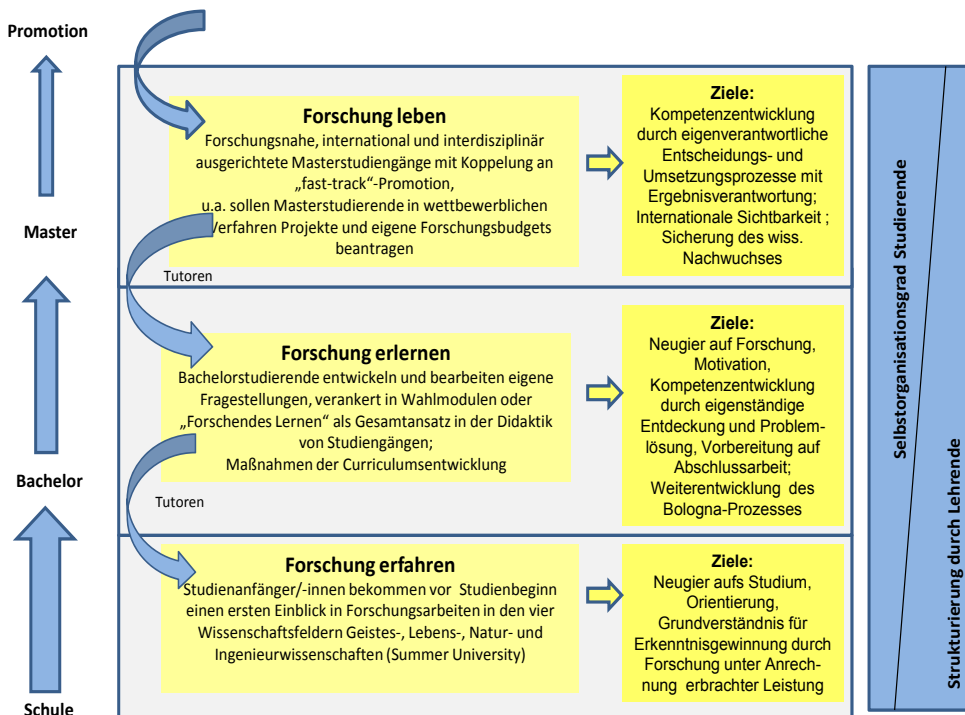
Promotion

Master

Bachelor

Schule

Forschung leben

Forschungsnahe, international und interdisziplinär ausgerichtete Masterstudiengänge mit Koppelung an „fast-track"-Promotion, u.a. sollen Masterstudierende in wettbewerblichen Verfahren Projekte und eigene Forschungsbudgets beantragen

Tutoren

Ziele:
Kompetenzentwicklung durch eigenverantwortliche Entscheidungs- und Umsetzungsprozesse mit Ergebnisverantwortung; Internationale Sichtbarkeit ; Sicherung des wiss. Nachwuchses

Forschung erlernen

Bachelorstudierende entwickeln und bearbeiten eigene Fragestellungen, verankert in Wahlmodulen oder „Forschendes Lernen" als Gesamtansatz in der Didaktik von Studiengängen;
Maßnahmen der Curriculumsentwicklung

Tutoren

Ziele:
Neugier auf Forschung, Motivation, Kompetenzentwicklung durch eigenständige Entdeckung und Problemlösung, Vorbereitung auf Abschlussarbeit; Weiterentwicklung des Bologna-Prozesses

Forschung erfahren

Studienanfänger/-innen bekommen vor Studienbeginn einen ersten Einblick in Forschungsarbeiten in den vier Wissenschaftsfeldern Geistes-, Lebens-, Natur- und Ingenieurwissenschaften (Summer University)

Ziele:
Neugier aufs Studium, Orientierung, Grundverständnis für Erkenntnisgewinnung durch Forschung unter Anrechnung erbrachter Leistung

Selbstorganisationsgrad Studierende

Strukturierung durch Lehrende